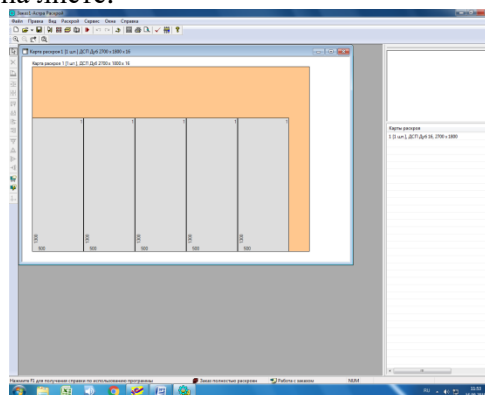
на листе.

Заказ 1 - Астра Раскрой

Файл Правка Вид Раскрой Сервис Окна Справка

Карта раскроя 1 (1 шт.), ДСП Дуб 2700 x 1800 x 16

Карта раскроя 1 (1 шт.), ДСП Дуб 2700 x 1800 x 16

1300
500
1300
500
1300
500
1300
500
1300
500

Карты раскроя

1 (1 шт.), ДСП Дуб 16, 2700 x 1800

Нажмите F1 для получения справки по использованию программы

Заказ полностью раскроен

Работа с заказом

NUM

RU